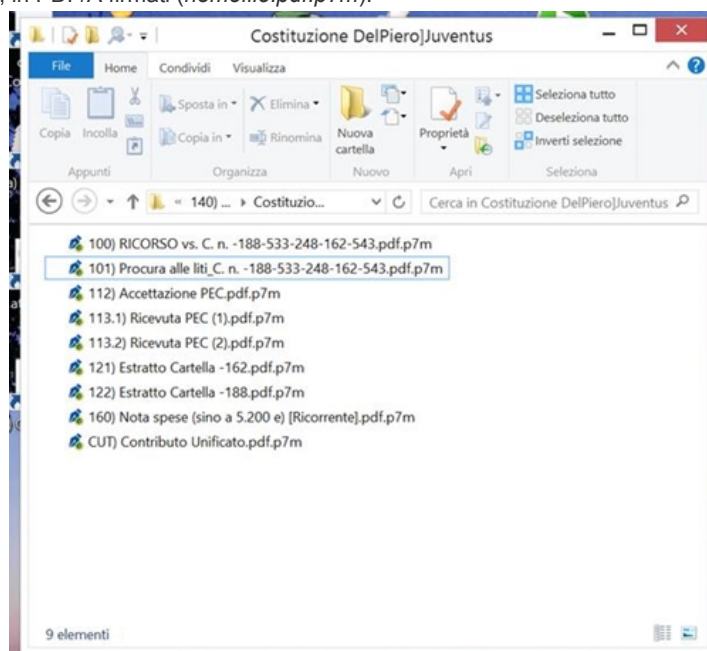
, in PDF/A firmati (nomefile.pdf.p7m).

Costituzione DelPiero]Juventus

File Home Condividi Visualizza

Copia Incolla Sposta in Copia in Elimina Rinomina Nuova cartella Proprietà Seleziona tutto Deseleziona tutto Inverti selezione

Appunti Organizza Nuovo Apri Seleziona

« 140) ... › Costitutio... Cerca in Costituzione DelPiero]Juventus

100) RICORSO vs. C. n. -188-533-248-162-543.pdf.p7m
101) Procura alle liti_C. n. -188-533-248-162-543.pdf.p7m
112) Accettazione PEC.pdf.p7m
113.1) Ricevuta PEC (1).pdf.p7m
113.2) Ricevuta PEC (2).pdf.p7m
121) Estratto Cartella -162.pdf.p7m
122) Estratto Cartella -188.pdf.p7m
160) Nota spese (sino a 5.200 e) [Ricorrente].pdf.p7m
CUT) Contributo Unificato.pdf.p7m

9 elementi